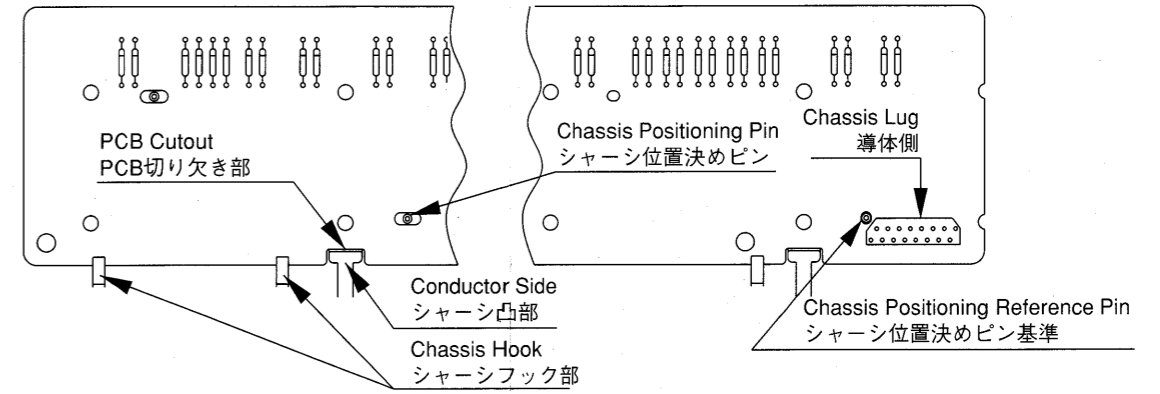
PCB Cutout
PCB切り欠き部

Chassis Positioning Pin
シャーシ位置決めピン

Chassis Lug
導体側

Conductor Side
シャーシ凸部

Chassis Hook
シャーシフック部

Chassis Positioning Reference Pin
シャーシ位置決めピン基準